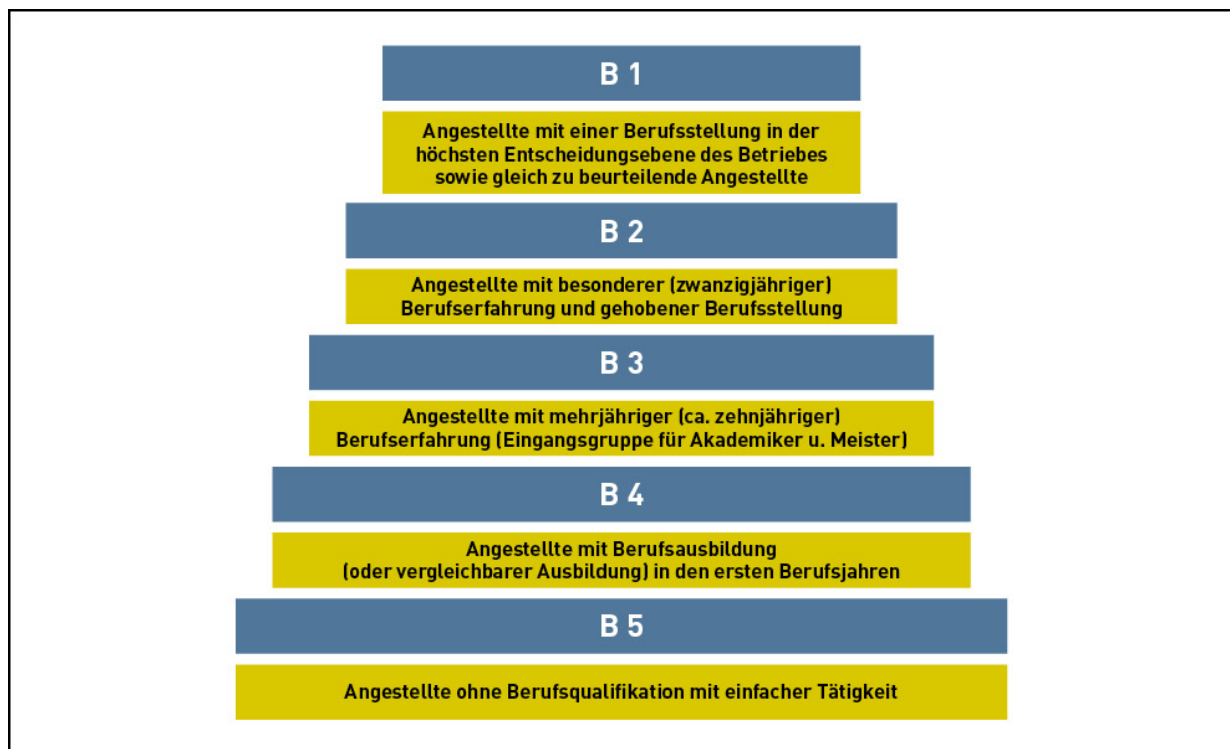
B 1

Angestellte mit einer Berufsstellung in der höchsten Entscheidungsebene des Betriebes sowie gleich zu beurteilende Angestellte

B 2

Angestellte mit besonderer (zwanzigjähriger) Berufserfahrung und gehobener Berufsstellung

B 3

Angestellte mit mehrjähriger (ca. zehnjähriger) Berufserfahrung (Eingangsgruppe für Akademiker u. Meister)

B 4

Angestellte mit Berufsausbildung (oder vergleichbarer Ausbildung) in den ersten Berufsjahren

B 5

Angestellte ohne Berufsqualifikation mit einfacher Tätigkeit